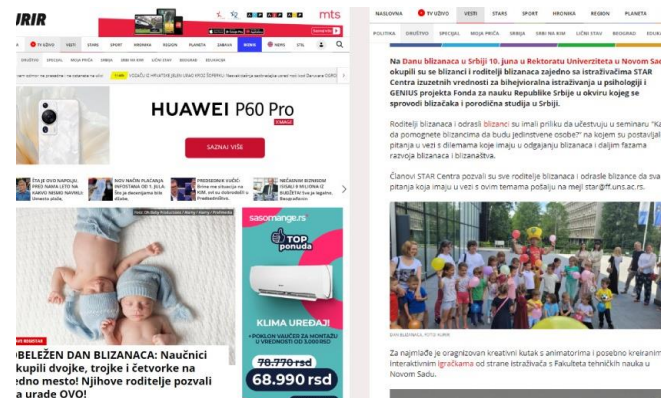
URIR

mts

TV UŽIVO VESTI STARS SPORT HRONIKA REGION PLANETA ZABAVA BIZNIS NEWS STIL

HUAWEI P60 Pro

SAZNAJ VIŠE

ŠTA JE OVO NAPISALI, PRED NAMA LETO NA KAKVO NISMO NAVIKLI

NOV NAČIN PLAĆANJA INFOSTANA OD 1. JULA

PREDSEDNIK KUČIĆ

NACIONALNI BIZNISMEN

sasomange.rs

TOP ponuda

KLIMA UREĐAJI

+ POKLON VAUČER ZA MONTAŽU U VREDNOSTI OD 5.000 RSD

78.770 rsd

68.990 rsd

OBELEŽEN DAN BLIZANACA: Naučnici okupili su dvojke, trojke i četvorke na jedno mesto! Njihove roditelje pozvali da urade OVO!

NASLOVNA TV UŽIVO VESTI STARS SPORT HRONIKA REGION PLANETA

POLITIKA DRUŠTVO SPECIJAL MOJA PRIČA SRBIJA SRBI NA KIM LIČNI STAV BEOGRAD EDUKA

Na Danu blizanaca u Srbiji 10. juna u Rektoratu Univerziteta u Novom Sad okupili su se blizanci i roditelji blizanaca zajedno sa istraživačima STAR Centra izuzetnih vrednosti za bihejvioralna istraživanja u psihologiji i GENIUS projekta Fonda za nauku Republike Srbije u okviru kojeg se sprovodi blizačka i porodična studija u Srbiji.

Roditelji blizanaca i odrasli blizanci su imali priliku da učestvuju u seminaru "Ka da pomognete blizancima da budu jedinstvene osobe?" na kojem su postavljal pitanja u vezi s dilemama koje imaju u odgajanju blizanaca i daljim fazama razvoja blizanaca i blizanštva.

Članovi STAR Centra pozvali su sve roditelje blizanaca i odrasle blizance da sva pitanja koja imaju u vezi s ovim temama pošalju na mejl star@ff.uns.ac.rs.

DAN BLIZANACA, FOTO: KURIR

Za najmlađe je oragnizovan kreativni kutak s animatorima i posebno kreiranim interaktivnim igračkama od strane istraživača s Fakulteta tehničkih nauka u Novom Sadu.